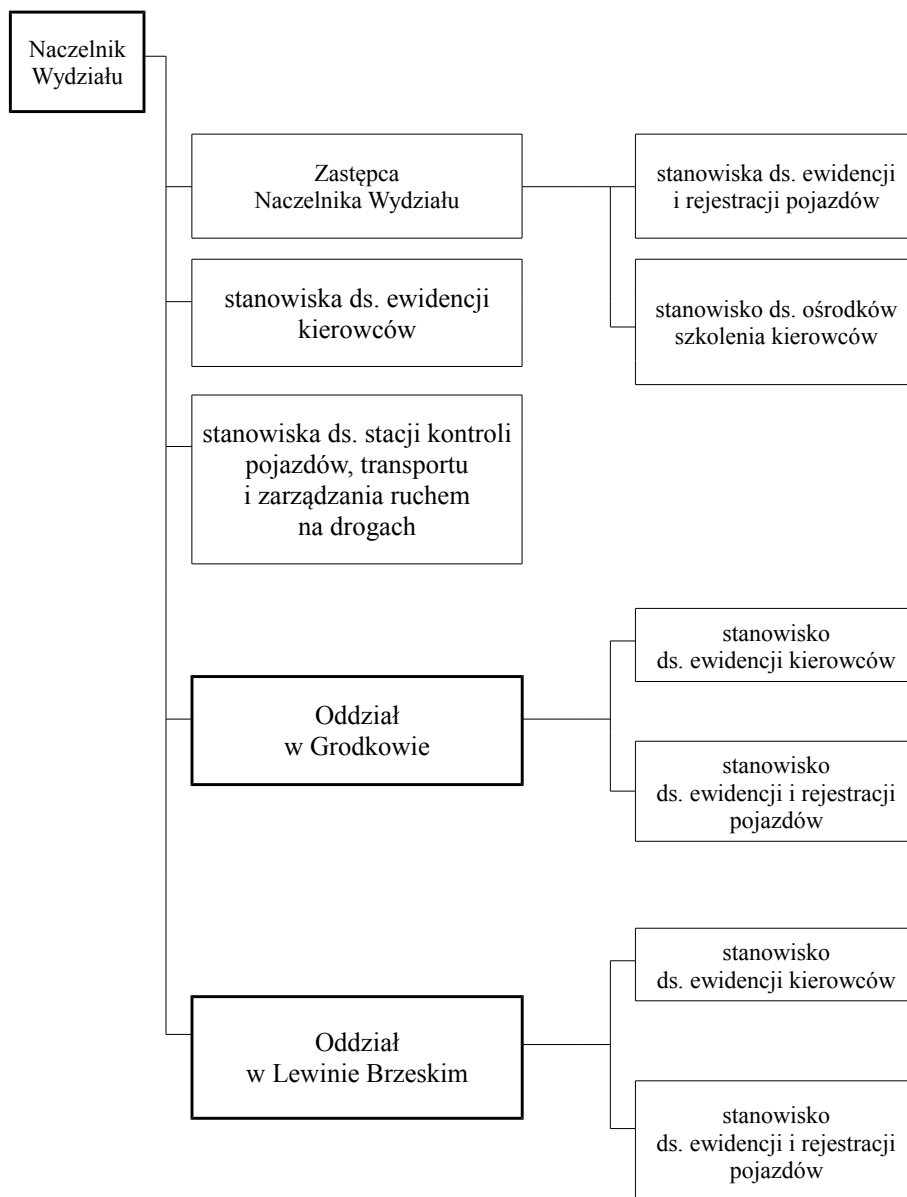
Naczelnik Wydziału

Zastępca Naczelnika Wydziału

stanowiska ds. ewidencji i rejestracji pojazdów

stanowisko ds. ośrodków szkolenia kierowców

stanowiska ds. ewidencji kierowców

stanowiska ds. stacji kontroli pojazdów, transportu i zarządzania ruchem na drogach

Oddział w Grodkowie

stanowisko ds. ewidencji kierowców

stanowisko ds. ewidencji i rejestracji pojazdów

Oddział w Lewinie Brzeskim

stanowisko ds. ewidencji kierowców

stanowisko ds. ewidencji i rejestracji pojazdów